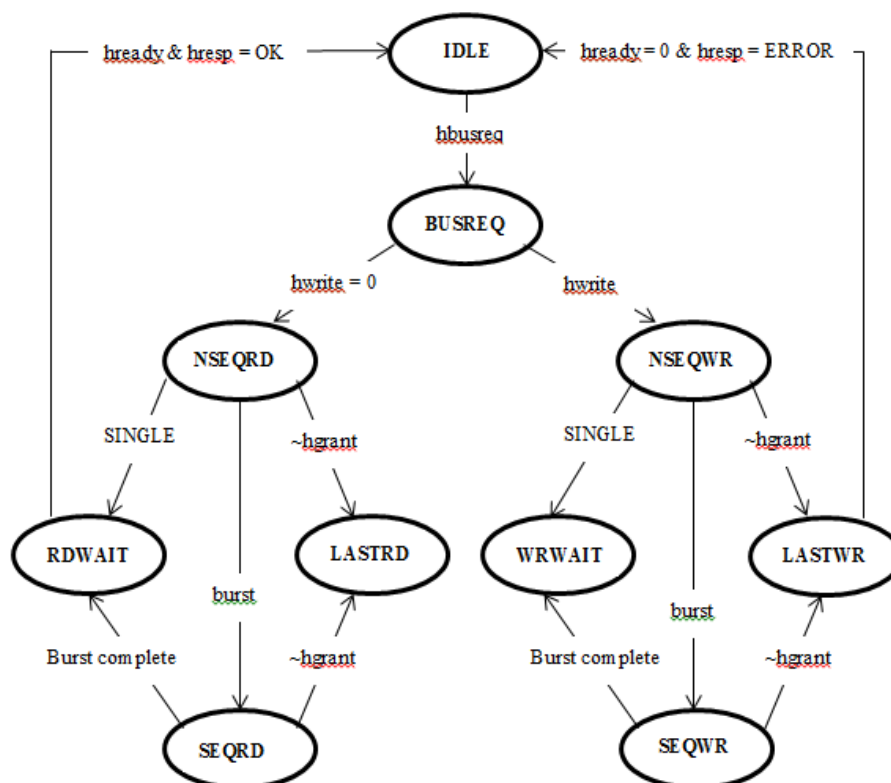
hready & hresp = OK

IDLE

hready = 0 & hresp = ERROR

hbusreq

BUSREQ

hwrite = 0

hwrite

NSEQRD

NSEQWR

SINGLE

~hgrant

SINGLE

~hgrant

RDWAIT

LASTRD

WRWAIT

LASTWR

burst

burst

Burst complete

~hgrant

Burst complete

~hgrant

SEQRD

SEQWR